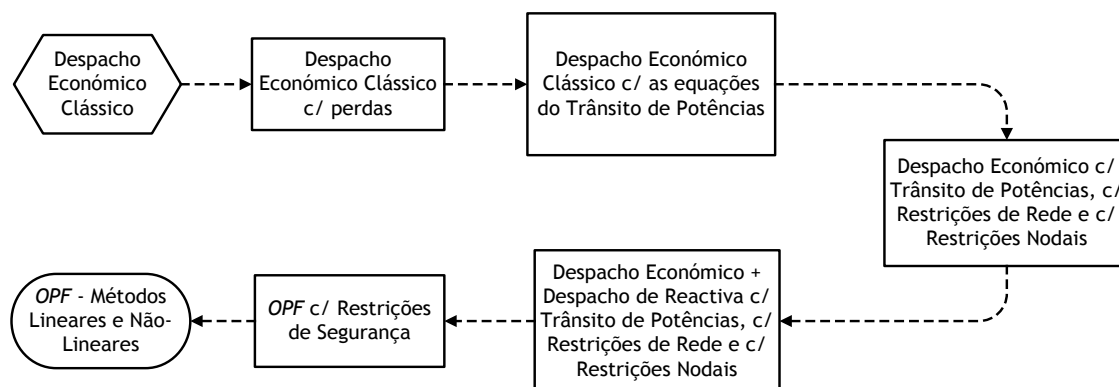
Despacho Económico Clássico

Despacho Económico Clássico c/ perdas

Despacho Económico Clássico c/ as equações do Trânsito de Potências

Despacho Económico c/ Trânsito de Potências, c/ Restrições de Rede e c/ Restrições Nodais

Despacho Económico + Despacho de Reactiva c/ Trânsito de Potências, c/ Restrições de Rede e c/ Restrições Nodais

*OPF* c/ Restrições de Segurança

*OPF* - Métodos Lineares e Não-Lineares